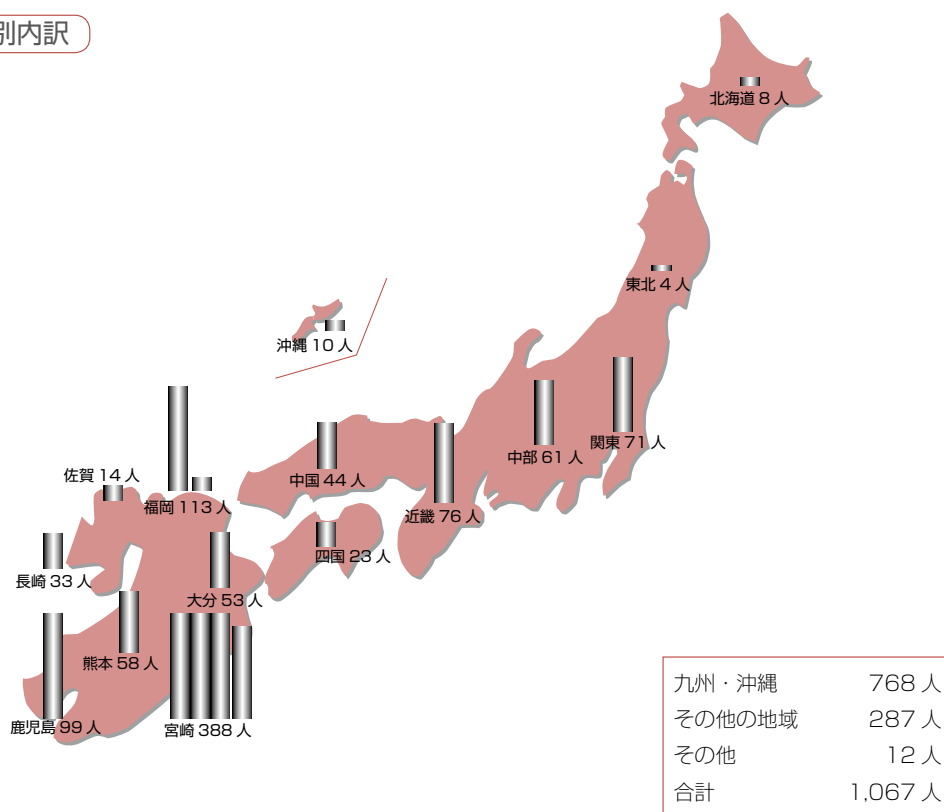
別内訳

北海道 8 人

東北 4 人

沖縄 10 人

中部 61 人

関東 71 人

佐賀 14 人

福岡 113 人

中国 44 人

近畿 76 人

四国 23 人

長崎 33 人

大分 53 人

熊本 58 人

鹿児島 99 人

宮崎 388 人

| 九州・沖縄 | 768 人 |
|---|---|
| その他の地域 | 287 人 |
| その他 | 12 人 |
| 合計 | 1,067 人 |